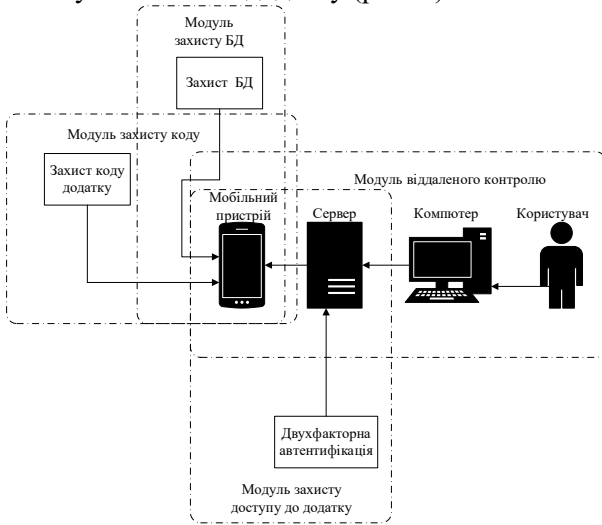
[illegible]

Модуль захисту БД

Захист БД

Модуль захисту коду

Захист коду додатку

Модуль віддаленого контролю

Мобільний пристрій

Сервер

Компютер

Користувач

Двухфакторна автентифікація

Модуль захисту доступу до додатку